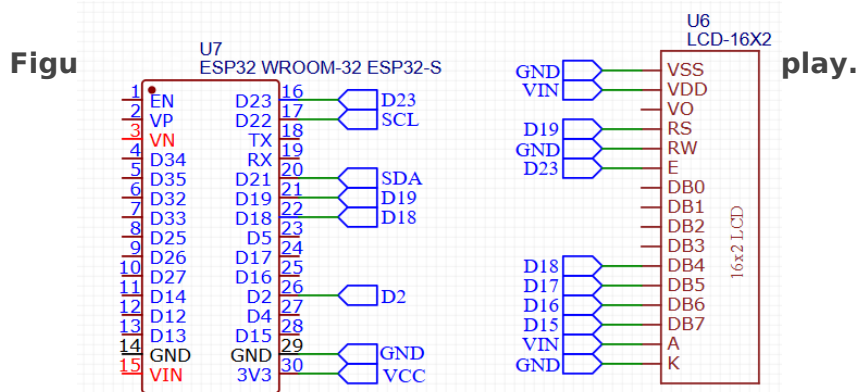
Figu

play.

U7
ESP32 WROOM-32 ESP32-S

1 EN
2 VP
3 VN
4 D34
5 D35
6 D32
7 D33
8 D25
9 D26
10 D27
11 D14
12 D12
13 D13
14 GND
15 VIN

D23 16
D22 17
TX 18
RX 19
D21 20
D19 21
D18 22
D5 23
D17 24
D16 25
D2 26
D4 27
D15 28
GND 29
3V3 30

D23
SCL
SDA
D19
D18
D2
GND
VCC

U6
LCD-16X2

GND
VIN
D19
GND
D23
D18
D17
D16
D15
VIN
GND

VSS
VDD
VO
RS
RW
E
DB0
DB1
DB2
DB3
DB4
DB5
DB6
DB7
A
K

16x2 LCD